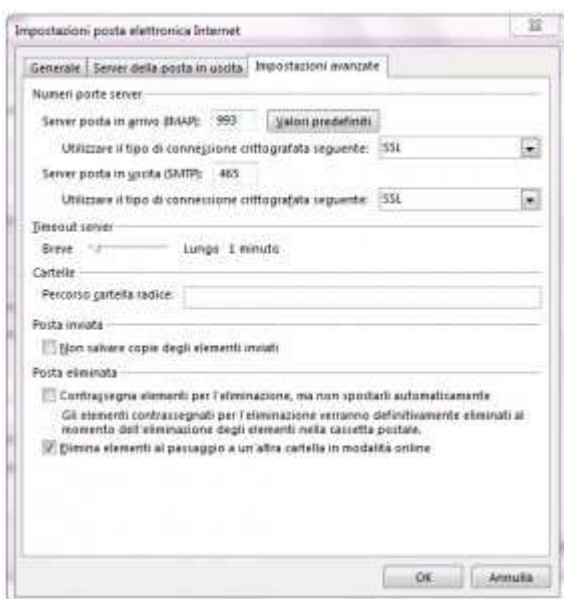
Impostazioni posta elettronica Internet

Generale | Server della posta in uscita | Impostazioni avanzate

Numeri porte server

Server posta in arrivo (IMAP): 993 Valori predefiniti

Utilizzare il tipo di connessione crittografata seguente: SSL

Server posta in uscita (SMTP): 465

Utilizzare il tipo di connessione crittografata seguente: SSL

Timeout server

Breve Lungo 1 minuto

Cartelle

Percorso cartella radice:

Posta inviata

Non salvare copie degli elementi inviati

Posta eliminata

Contrassegna elementi per l'eliminazione, ma non spostarli automaticamente

Gli elementi contrassegnati per l'eliminazione verranno definitivamente eliminati al momento dell'eliminazione degli elementi nella cassetta postale.

Elimina elementi al passaggio a un'altra cartella in modalità online

OK Annulla